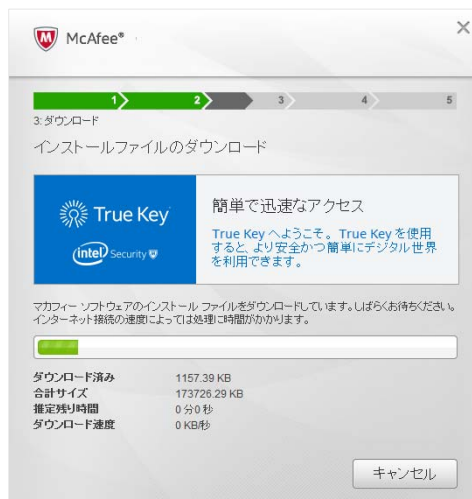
McAfee®

×

1 2 3 4 5

3: ダウンロード

インストールファイルのダウンロード

True Key

intel Security

簡単で迅速なアクセス

True Key へようこそ。True Key を使用すると、より安全かつ簡単にデジタル世界を利用できます。

マカフィー ソフトウェアのインストール ファイルをダウンロードしています。しばらくお待ちください。インターネット接続の速度によっては処理に時間がかかります。

| | |
|---|---|
| ダウンロード済み | 1157.39 KB |
| 合計サイズ | 173726.29 KB |
| 推定残り時間 | 0 分 0 秒 |
| ダウンロード速度 | 0 KB/秒 |

キャンセル